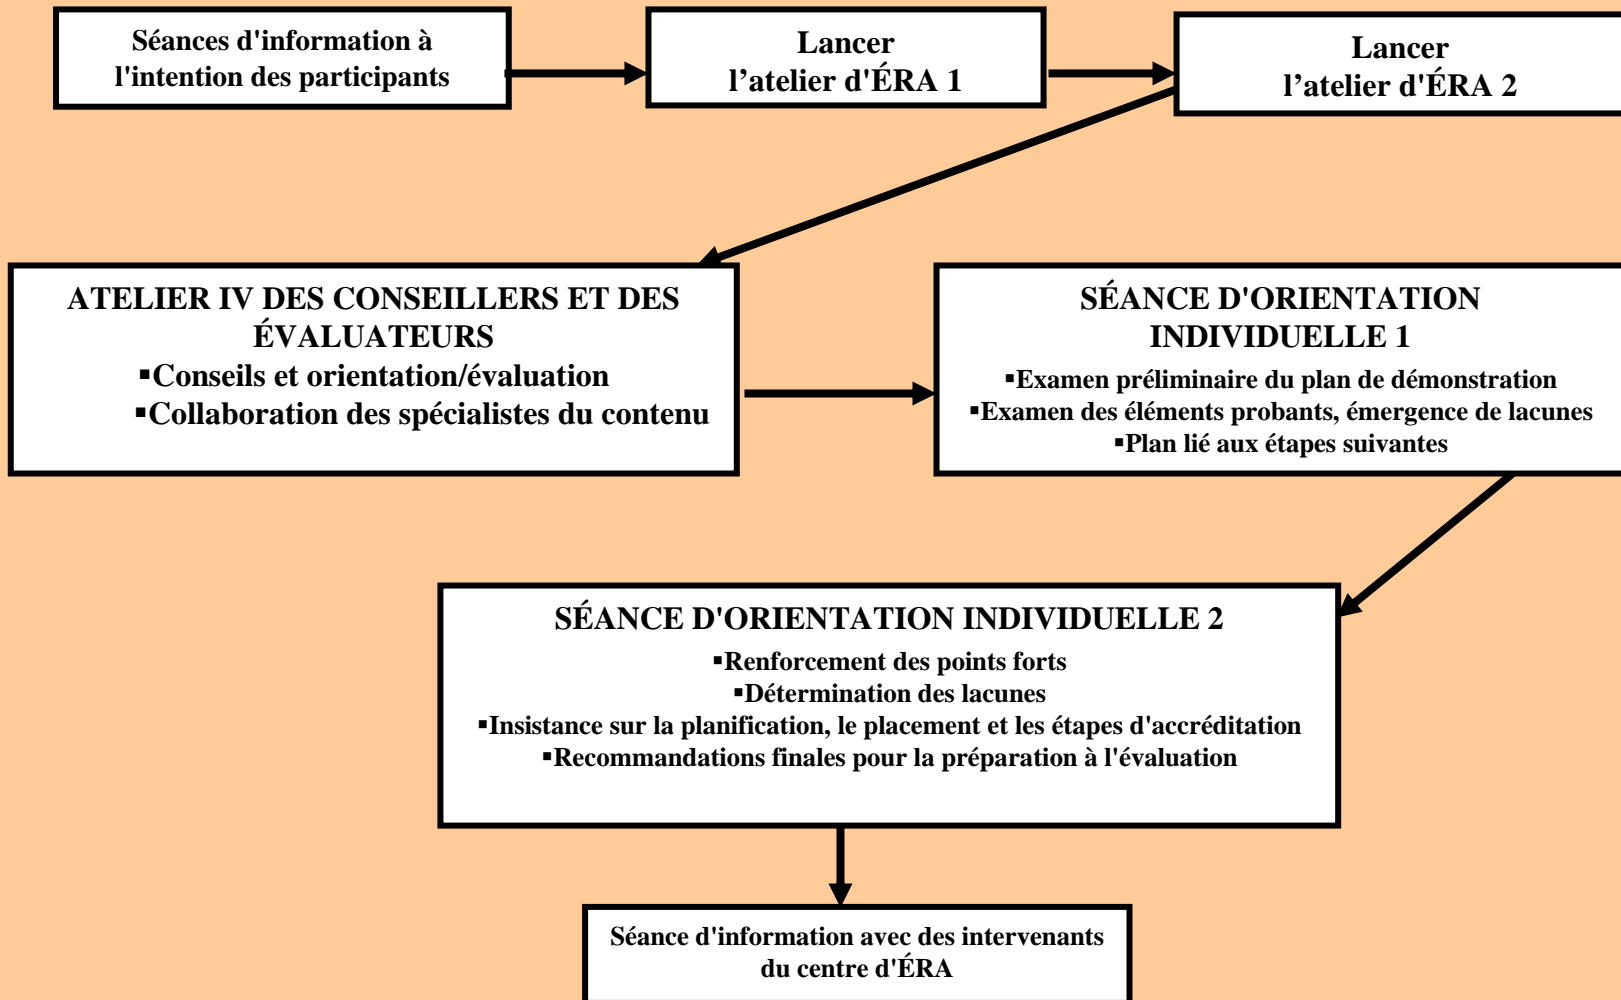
Séances d'information à l'intention des participants

Lancer l’atelier d'ÉRA 1

Lancer l’atelier d'ÉRA 2

ATELIER IV DES CONSEILLERS ET DES ÉVALUATEURS
▪Conseils et orientation/évaluation
▪Collaboration des spécialistes du contenu

SÉANCE D'ORIENTATION INDIVIDUELLE 1
▪Examen préliminaire du plan de démonstration
▪Examen des éléments probants, émergence de lacunes
▪Plan lié aux étapes suivantes

SÉANCE D'ORIENTATION INDIVIDUELLE 2
▪Renforcement des points forts
▪Détermination des lacunes
▪Insistance sur la planification, le placement et les étapes d'accréditation
▪Recommandations finales pour la préparation à l'évaluation

Séance d'information avec des intervenants du centre d'ÉRA